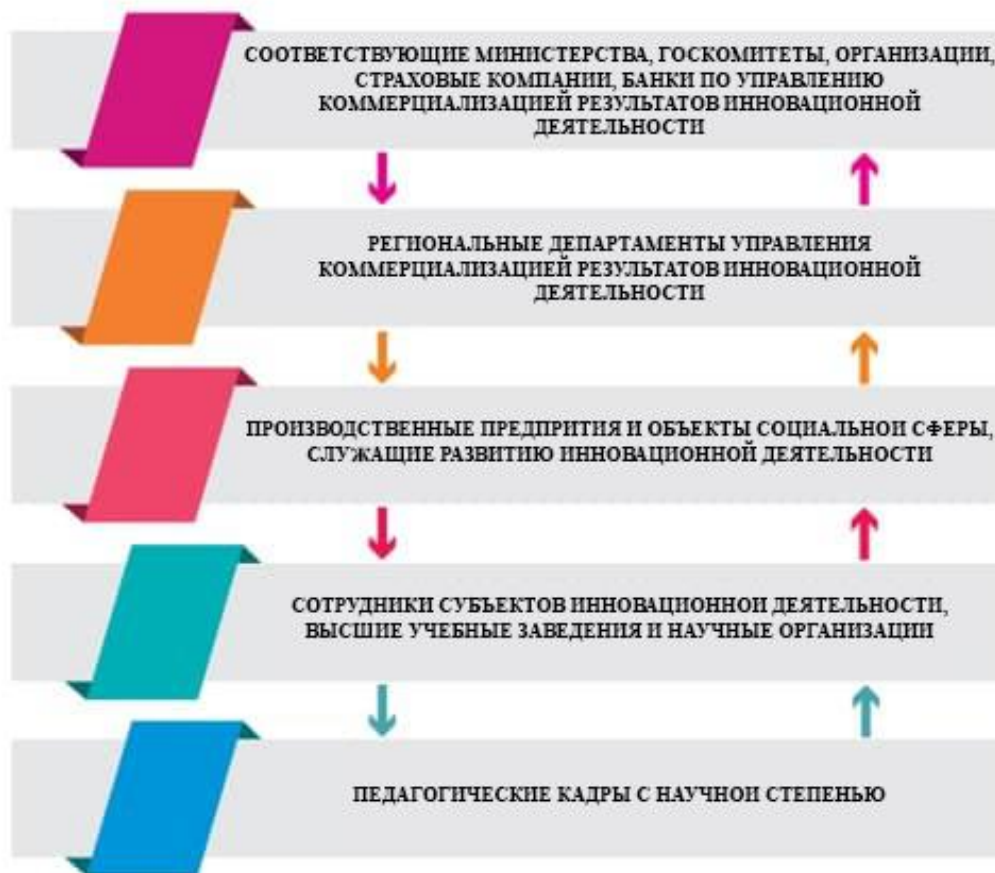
СООТВЕТСТВУЮЩИЕ МИНИСТЕРСТВА, ГОСКОМИТЕТЫ, ОРГАНИЗАЦИИ, СТРАХОВЫЕ КОМПАНИИ, БАНКИ ПО УПРАВЛЕНИЮ КОММЕРЦИАЛИЗАЦИЕЙ РЕЗУЛЬТАТОВ ИННОВАЦИОННОЙ ДЕЯТЕЛЬНОСТИ

РЕГИОНАЛЬНЫЕ ДЕПАРТАМЕНТЫ УПРАВЛЕНИЯ КОММЕРЦИАЛИЗАЦИЕЙ РЕЗУЛЬТАТОВ ИННОВАЦИОННОЙ ДЕЯТЕЛЬНОСТИ

ПРОИЗВОДСТВЕННЫЕ ПРЕДПРИТИЯ И ОБЪЕКТЫ СОЦИАЛЬНОИ СФЕРЫ, СЛУЖАЩИЕ РАЗВИТИЮ ИННОВАЦИОННОЙ ДЕЯТЕЛЬНОСТИ

СОТРУДНИКИ СУБЪЕКТОВ ИННОВАЦИОННОИ ДЕЯТЕЛЬНОСТИ, ВЫСШИЕ УЧЕБНЫЕ ЗАВЕДЕНИЯ И НАУЧНЫЕ ОРГАНИЗАЦИИ

ПЕДАГОГИЧЕСКИЕ КАДРЫ С НАУЧНОИ СТЕПЕНЬЮ